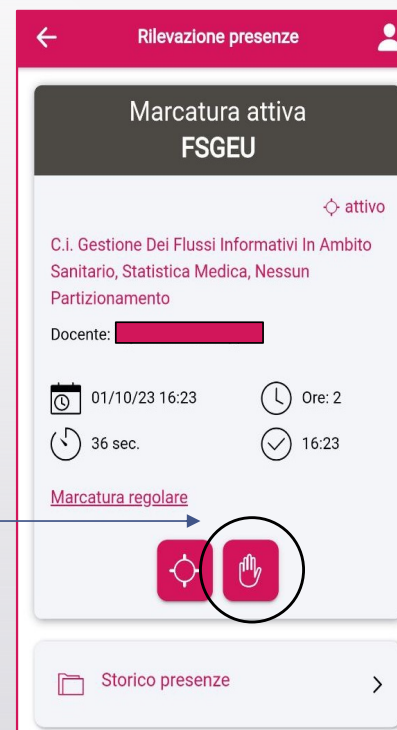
Rilevazione presenze

Marcatura attiva
FSGEU

attivo

C.i. Gestione Dei Flussi Informativi In Ambito Sanitario, Statistica Medica, Nessun Partizionamento

Docente: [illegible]

01/10/23 16:23
Ore: 2
36 sec.
16:23

Marcatura regolare

Storico presenze